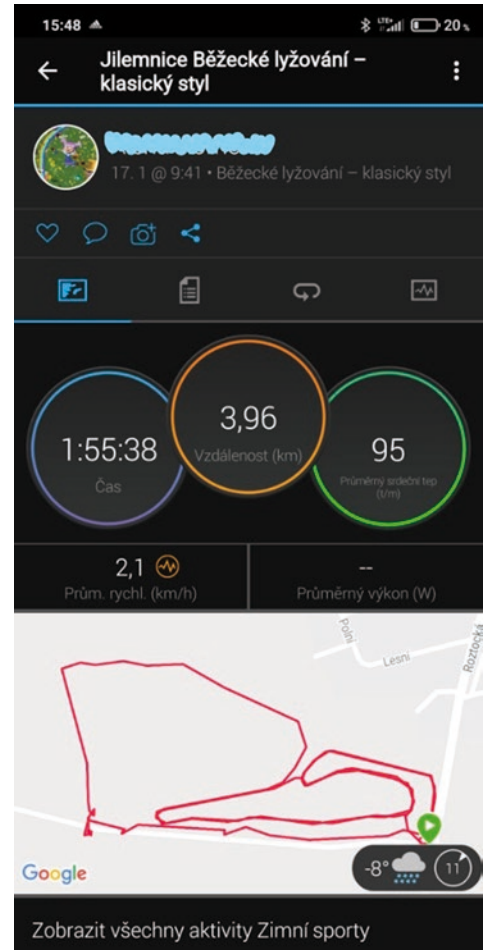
15:48 20

Jilemnice Běžecké lyžování – klasický styl

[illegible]
17. 1 @ 9:41 • Běžecké lyžování – klasický styl

1:55:38
Čas

3,96
Vzdálenost (km)

95
Průměrný srdeční tep (t/m)

2,1
Prům. rychl. (km/h)

--
Průměrný výkon (W)

Polní
Lesní
Roztocká

Google

-8°

11

Zobrazit všechny aktivity Zimní sporty